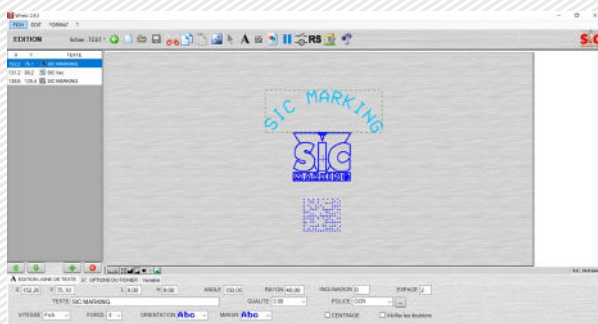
Wnet 2.8.0

FICH EDIT FORMAT ?

EDITION Ecrture TEXT RS

X Y TEXTE
152.2 75.1 SIC MARKING
131.2 98.2 SIC logo
138.6 125.4 SIC MARKING

SIC MARKING

SIC

MARKING

EDITION LIGNE DE TEXTE OPTIONS DU FICHIER Variable

X 152.20 Y 75.10 L 8.00 H 8.00 ANGLE 150.00 RAYON 40.00 INCLINAISON 0 ESPACE 2

TEXTE SIC MARKING QUALITE 0.00 POLICE OCR

VITESSE Poli FORCE 3 ORIENTATION Abc MIROIR Abc CENTRAGE Vérifier les doublons